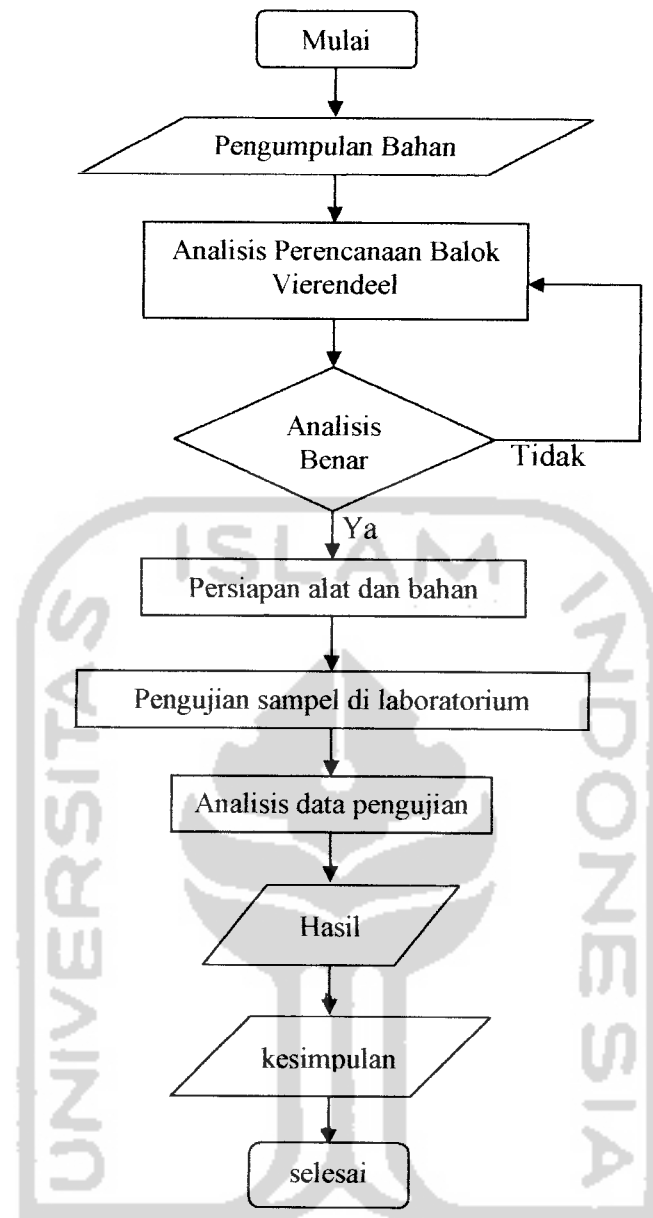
Mulai

Pengumpulan Bahan

Analisis Perencanaan Balok Vierendeel

Analisis Benar

Tidak

Ya

Persiapan alat dan bahan

Pengujian sampel di laboratorium

Analisis data pengujian

Hasil

kesimpulan

selesai

UNIVERSITAS ISLAM INDONESIA